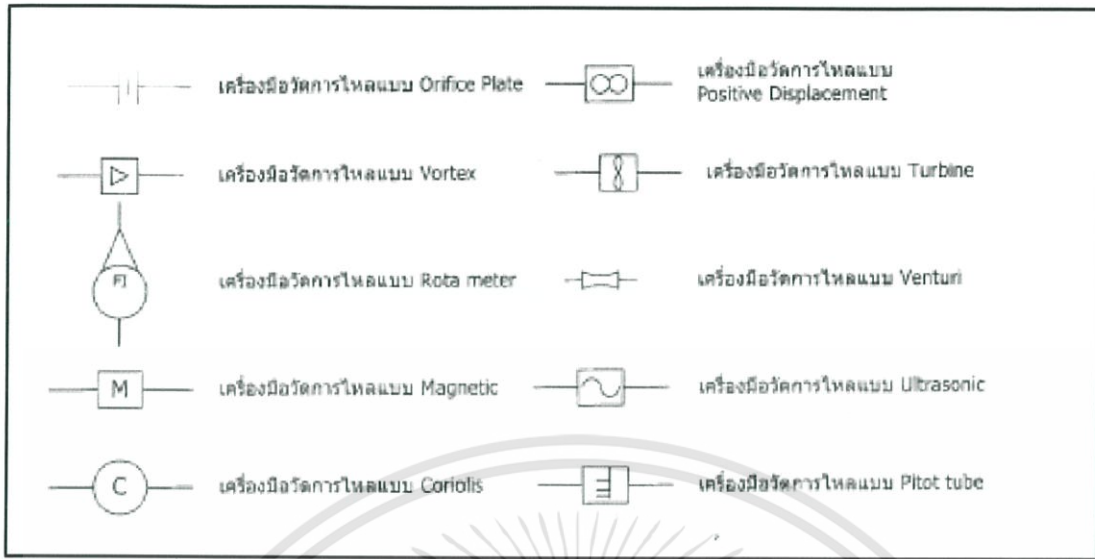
เครื่องมือวัดการไหลแบบ Orifice Plate

เครื่องมือวัดการไหลแบบ Positive Displacement

เครื่องมือวัดการไหลแบบ Vortex

เครื่องมือวัดการไหลแบบ Turbine

FI

เครื่องมือวัดการไหลแบบ Rota meter

เครื่องมือวัดการไหลแบบ Venturi

M

เครื่องมือวัดการไหลแบบ Magnetic

เครื่องมือวัดการไหลแบบ Ultrasonic

C

เครื่องมือวัดการไหลแบบ Coriolis

เครื่องมือวัดการไหลแบบ Pitot tube